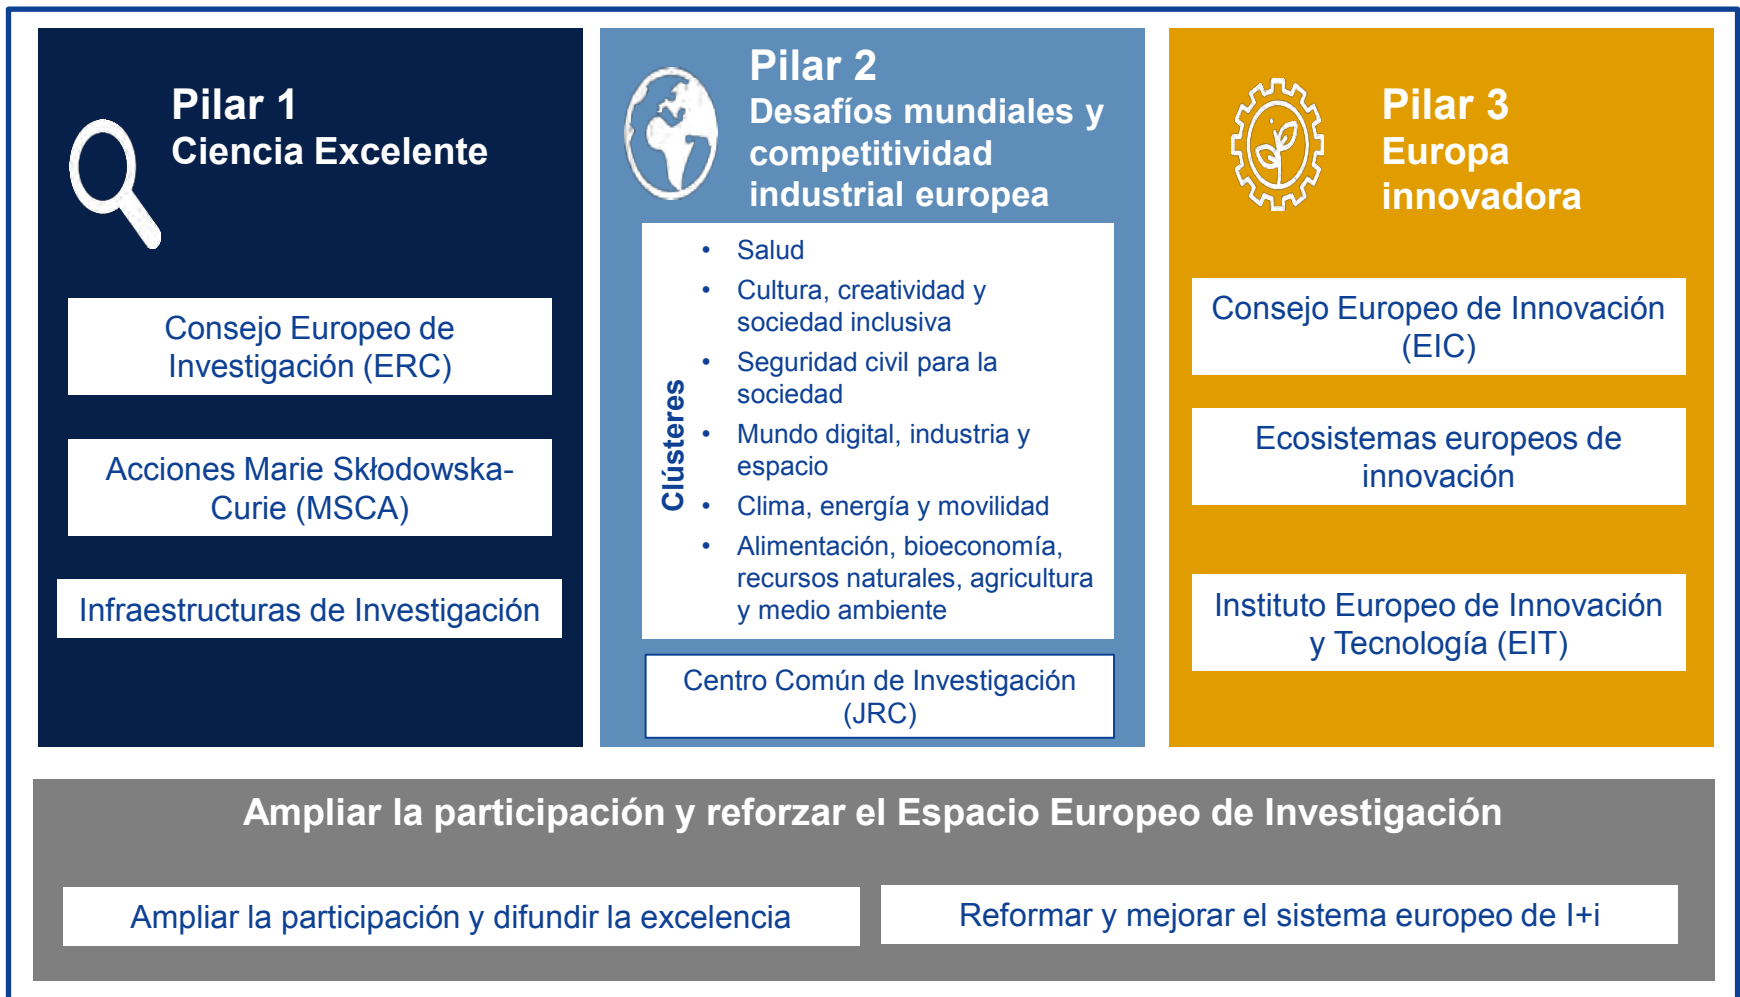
Pilar 1
Ciencia Excelente

Consejo Europeo de Investigación (ERC)

Acciones Marie Skłodowska-Curie (MSCA)

Infraestructuras de Investigación

Pilar 2
Desafíos mundiales y competitividad industrial europea

Clústeres

- Salud
- Cultura, creatividad y sociedad inclusiva
- Seguridad civil para la sociedad
- Mundo digital, industria y espacio
- Clima, energía y movilidad
- Alimentación, bioeconomía, recursos naturales, agricultura y medio ambiente

Centro Común de Investigación (JRC)

Pilar 3
Europa innovadora

Consejo Europeo de Innovación (EIC)

Ecosistemas europeos de innovación

Instituto Europeo de Innovación y Tecnología (EIT)

Ampliar la participación y reforzar el Espacio Europeo de Investigación

Ampliar la participación y difundir la excelencia

Reformar y mejorar el sistema europeo de I+i